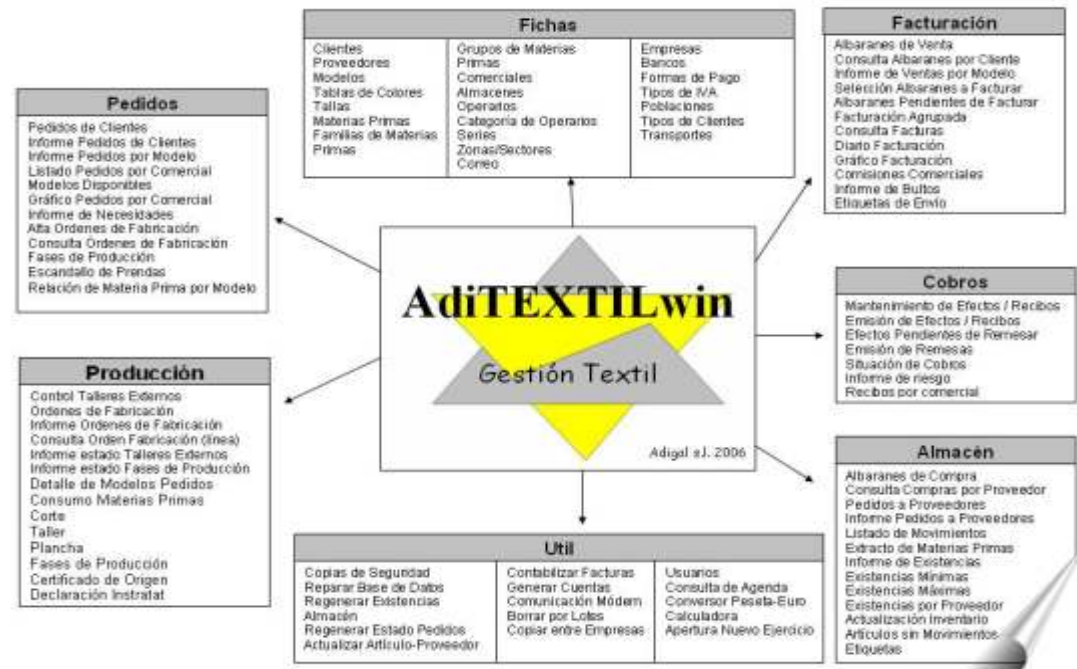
Fichas

Clientes
Proveedores
Modelos
Tablas de Colores
Tallas
Materias Primas
Familias de Materias Primas

Grupos de Materias Primas
Comerciales
Almacenes
Operarios
Categoría de Operarios
Series
Zonas/Sectores
Correo

Empresas
Bancos
Formas de Pago
Tipos de IVA
Poblaciones
Tipos de Clientes
Transportes

Facturación

Albaranes de Venta
Consulta Albaranes por Cliente
Informe de Ventas por Modelo
Selección Albaranes a Facturar
Albaranes Pendientes de Facturar
Facturación Agrupada
Consulta Facturas
Diario Facturación
Gráfico Facturación
Comisiones Comerciales
Informe de Bultos
Etiquetas de Envío

Pedidos

Pedidos de Clientes
Informe Pedidos de Clientes
Informe Pedidos por Modelo
Listado Pedidos por Comercial
Modelos Disponibles
Gráfico Pedidos por Comercial
Informe de Necesidades
Alta Ordenes de Fabricación
Consulta Ordenes de Fabricación
Fases de Producción
Escandallo de Prendas
Relación de Materia Prima por Modelo

AdiTEXTILwin

Gestión Textil

Adigal s.l. 2006

Cobros

Mantenimiento de Efectos / Recibos
Emisión de Efectos / Recibos
Efectos Pendientes de Remesar
Emisión de Remesas
Situación de Cobros
Informe de riesgo
Recibos por comercial

Producción

Control Talleres Externos
Ordenes de Fabricación
Informe Ordenes de Fabricación
Consulta Orden Fabricación (línea)
Informe estado Talleres Externos
Informe estado Fases de Producción
Detalle de Modelos Pedidos
Consumo Materias Primas
Corte
Taller
Plancha
Fases de Producción
Certificado de Origen
Declaración Instratat

Almacén

Albaranes de Compra
Consulta Compras por Proveedor
Pedidos a Proveedores
Informe Pedidos a Proveedores
Listado de Movimientos
Extracto de Materias Primas
Informe de Existencias
Existencias Mínimas
Existencias Máximas
Existencias por Proveedor
Actualización Inventario
Artículos sin Movimientos
Etiquetas

Util

Copias de Seguridad
Reparar Base de Datos
Regenerar Existencias
Almacén
Regenerar Estado Pedidos
Actualizar Artículo-Proveedor

Contabilizar Facturas
Generar Cuentas
Comunicación Módem
Borrar por Lotes
Copiar entre Empresas

Usuarios
Consulta de Agenda
Conversor Peseta-Euro
Calculadora
Apertura Nuevo Ejercicio